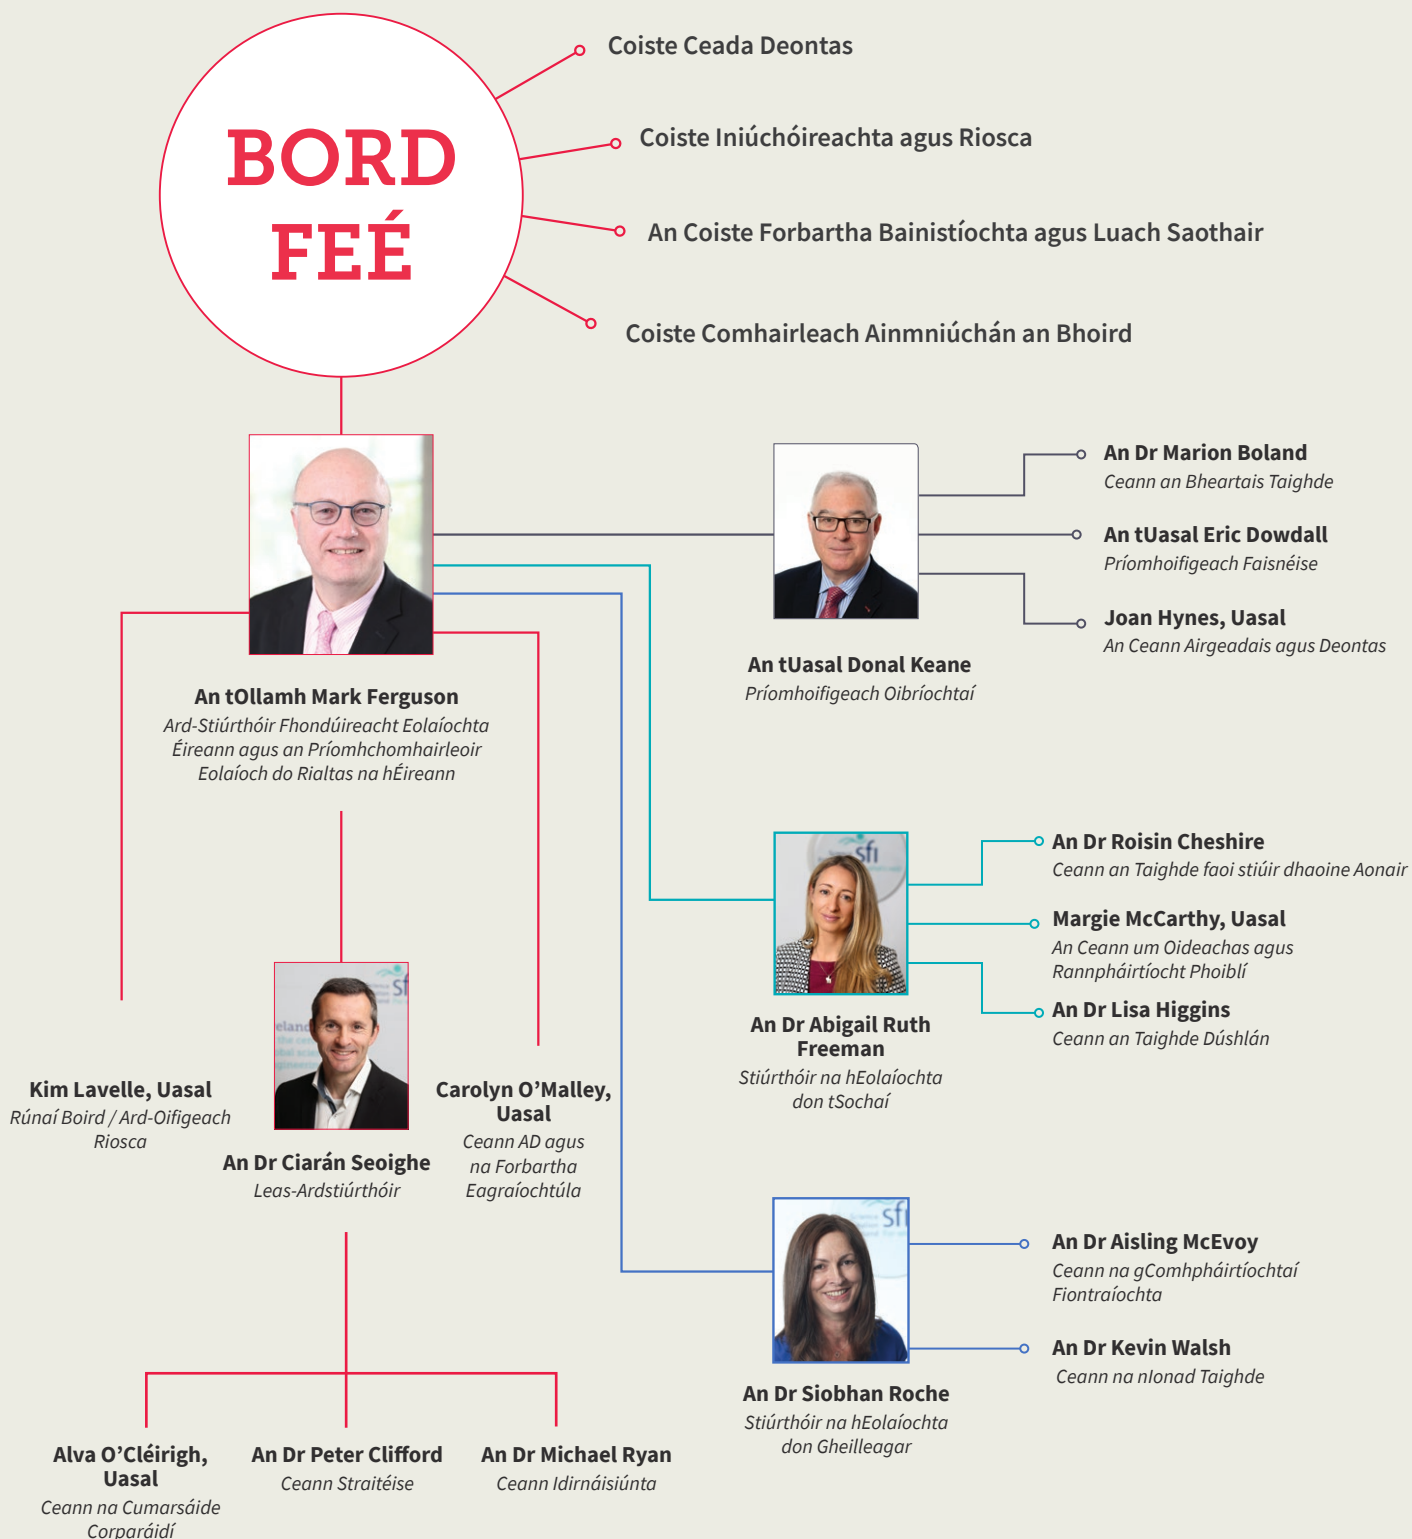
BORD FEÉ

Coiste Ceada Deontas

Coiste Iniúchóireachta agus Riosca

An Coiste Forbartha Bainistíochta agus Luach Saothair

Coiste Comhairleach Ainmniúchán an Bhoird

An tOllamh Mark Ferguson
Ard-Stiúrthóir Fhondúireacht Eolaíochta Éireann agus an Príomhchomhairleoir Eolaíoch do Rialtas na hÉireann

An tUasal Donal Keane
Príomhoifigeach Oibríochtaí

An Dr Marion Boland
Ceann an Bheartais Taighde

An tUasal Eric Dowdall
Príomhoifigeach Faisnéise

Joan Hynes, Uasal
An Ceann Airgeadais agus Deontas

An Dr Roisin Cheshire
Ceann an Taighde faoi stiúir dhaoine Aonair

Margie McCarthy, Uasal
An Ceann um Oideachas agus Rannpháirtíocht Phoiblí

An Dr Lisa Higgins
Ceann an Taighde Dúshlán

An Dr Abigail Ruth Freeman
Stiúrthóir na hEolaíochta don tSochaí

Kim Lavelle, Uasal
Rúnaí Boird / Ard-Oifigeach Riosca

An Dr Ciarán Seoighe
Leas-Ardstiúrthóir

Carolyn O'Malley, Uasal
Ceann AD agus na Forbartha Eagraíochtúla

An Dr Aisling McEvoy
Ceann na gComhpháirtíochtaí Fiontraíochta

An Dr Kevin Walsh
Ceann na nIonad Taighde

An Dr Siobhan Roche
Stiúrthóir na hEolaíochta don Gheilleagar

Alva O'Cléirigh, Uasal
Ceann na Cumarsáide Corparáidí

An Dr Peter Clifford
Ceann Straitéise

An Dr Michael Ryan
Ceann Idirnáisiúnta